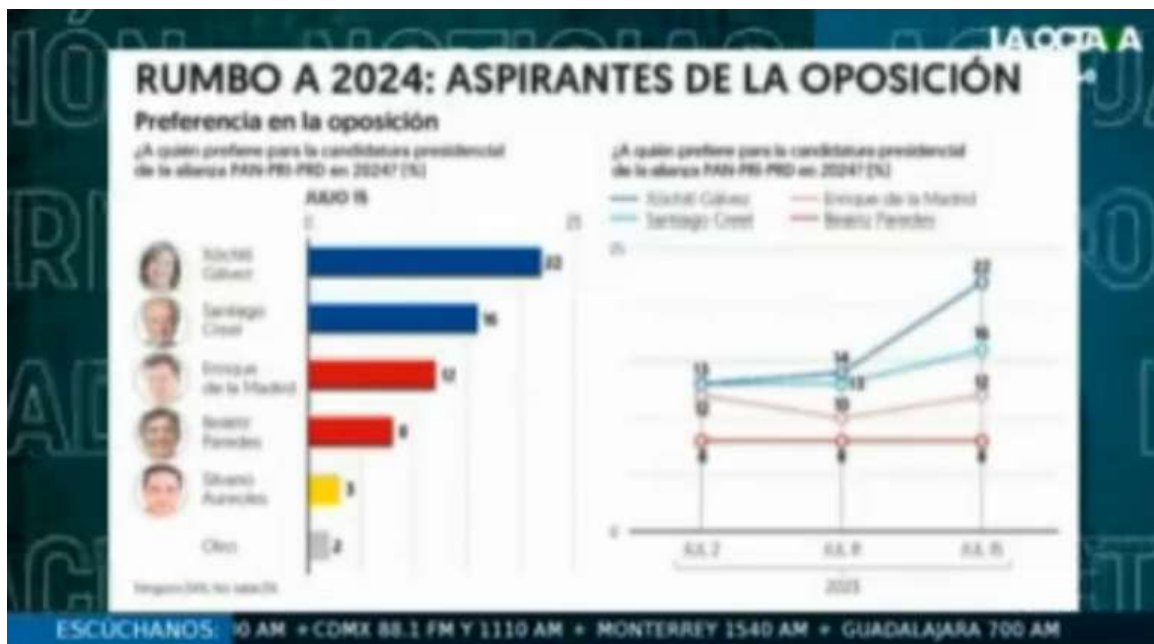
LA OCTAVA

RUMBO A 2024: ASPIRANTES DE LA OPOSICIÓN

Preferencia en la oposición

¿A quién prefiere para la candidatura presidencial de la alianza PAN-PRI-PRD en 2024? [%]

JULIO 15

0

25

Xóchitl Gálvez 22

Santiago Creel 16

Enrique de la Madrid 12

Beatriz Paredes 8

Silvano Aureoles 3

Otro 2

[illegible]

¿A quién prefiere para la candidatura presidencial de la alianza PAN-PRI-PRD en 2024? [%]

Xóchitl Gálvez

Santiago Creel

Enrique de la Madrid

Beatriz Paredes

25

0

13

13

12

8

14

13

10

8

22

16

12

8

JUL 2

JUL 8

JUL 15

2023

ESCÚCHANOS: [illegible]0 AM • CDMX 88.1 FM Y 1110 AM • MONTERREY 1540 AM • GUADALAJARA 700 AM